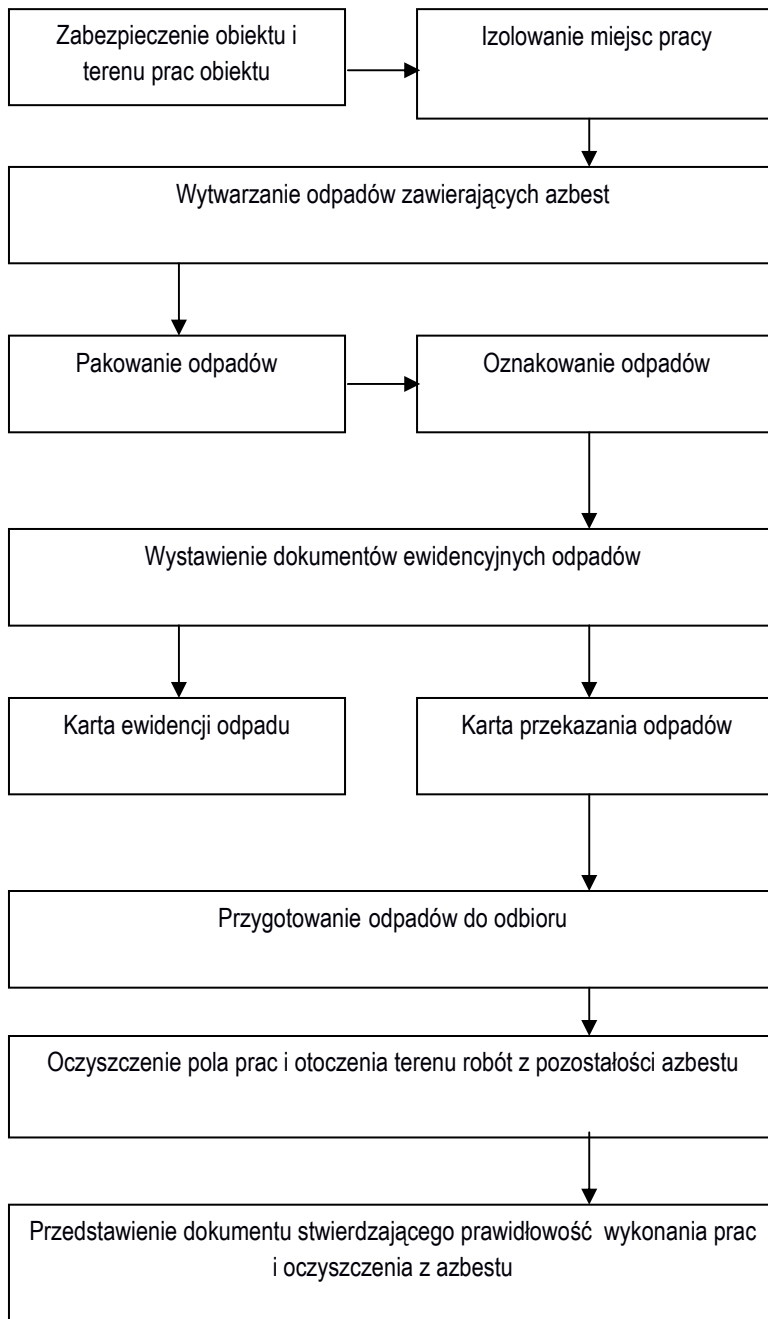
Zabezpieczenie obiektu i terenu prac obiektu

Izolowanie miejsc pracy

Wytwarzanie odpadów zawierających azbest

Pakowanie odpadów

Oznakowanie odpadów

Wystawienie dokumentów ewidencyjnych odpadów

Karta ewidencji odpadu

Karta przekazania odpadów

Przygotowanie odpadów do odbioru

Oczyszczenie pola prac i otoczenia terenu robót z pozostałości azbestu

Przedstawienie dokumentu stwierdzającego prawidłowość wykonania prac i oczyszczenia z azbestu